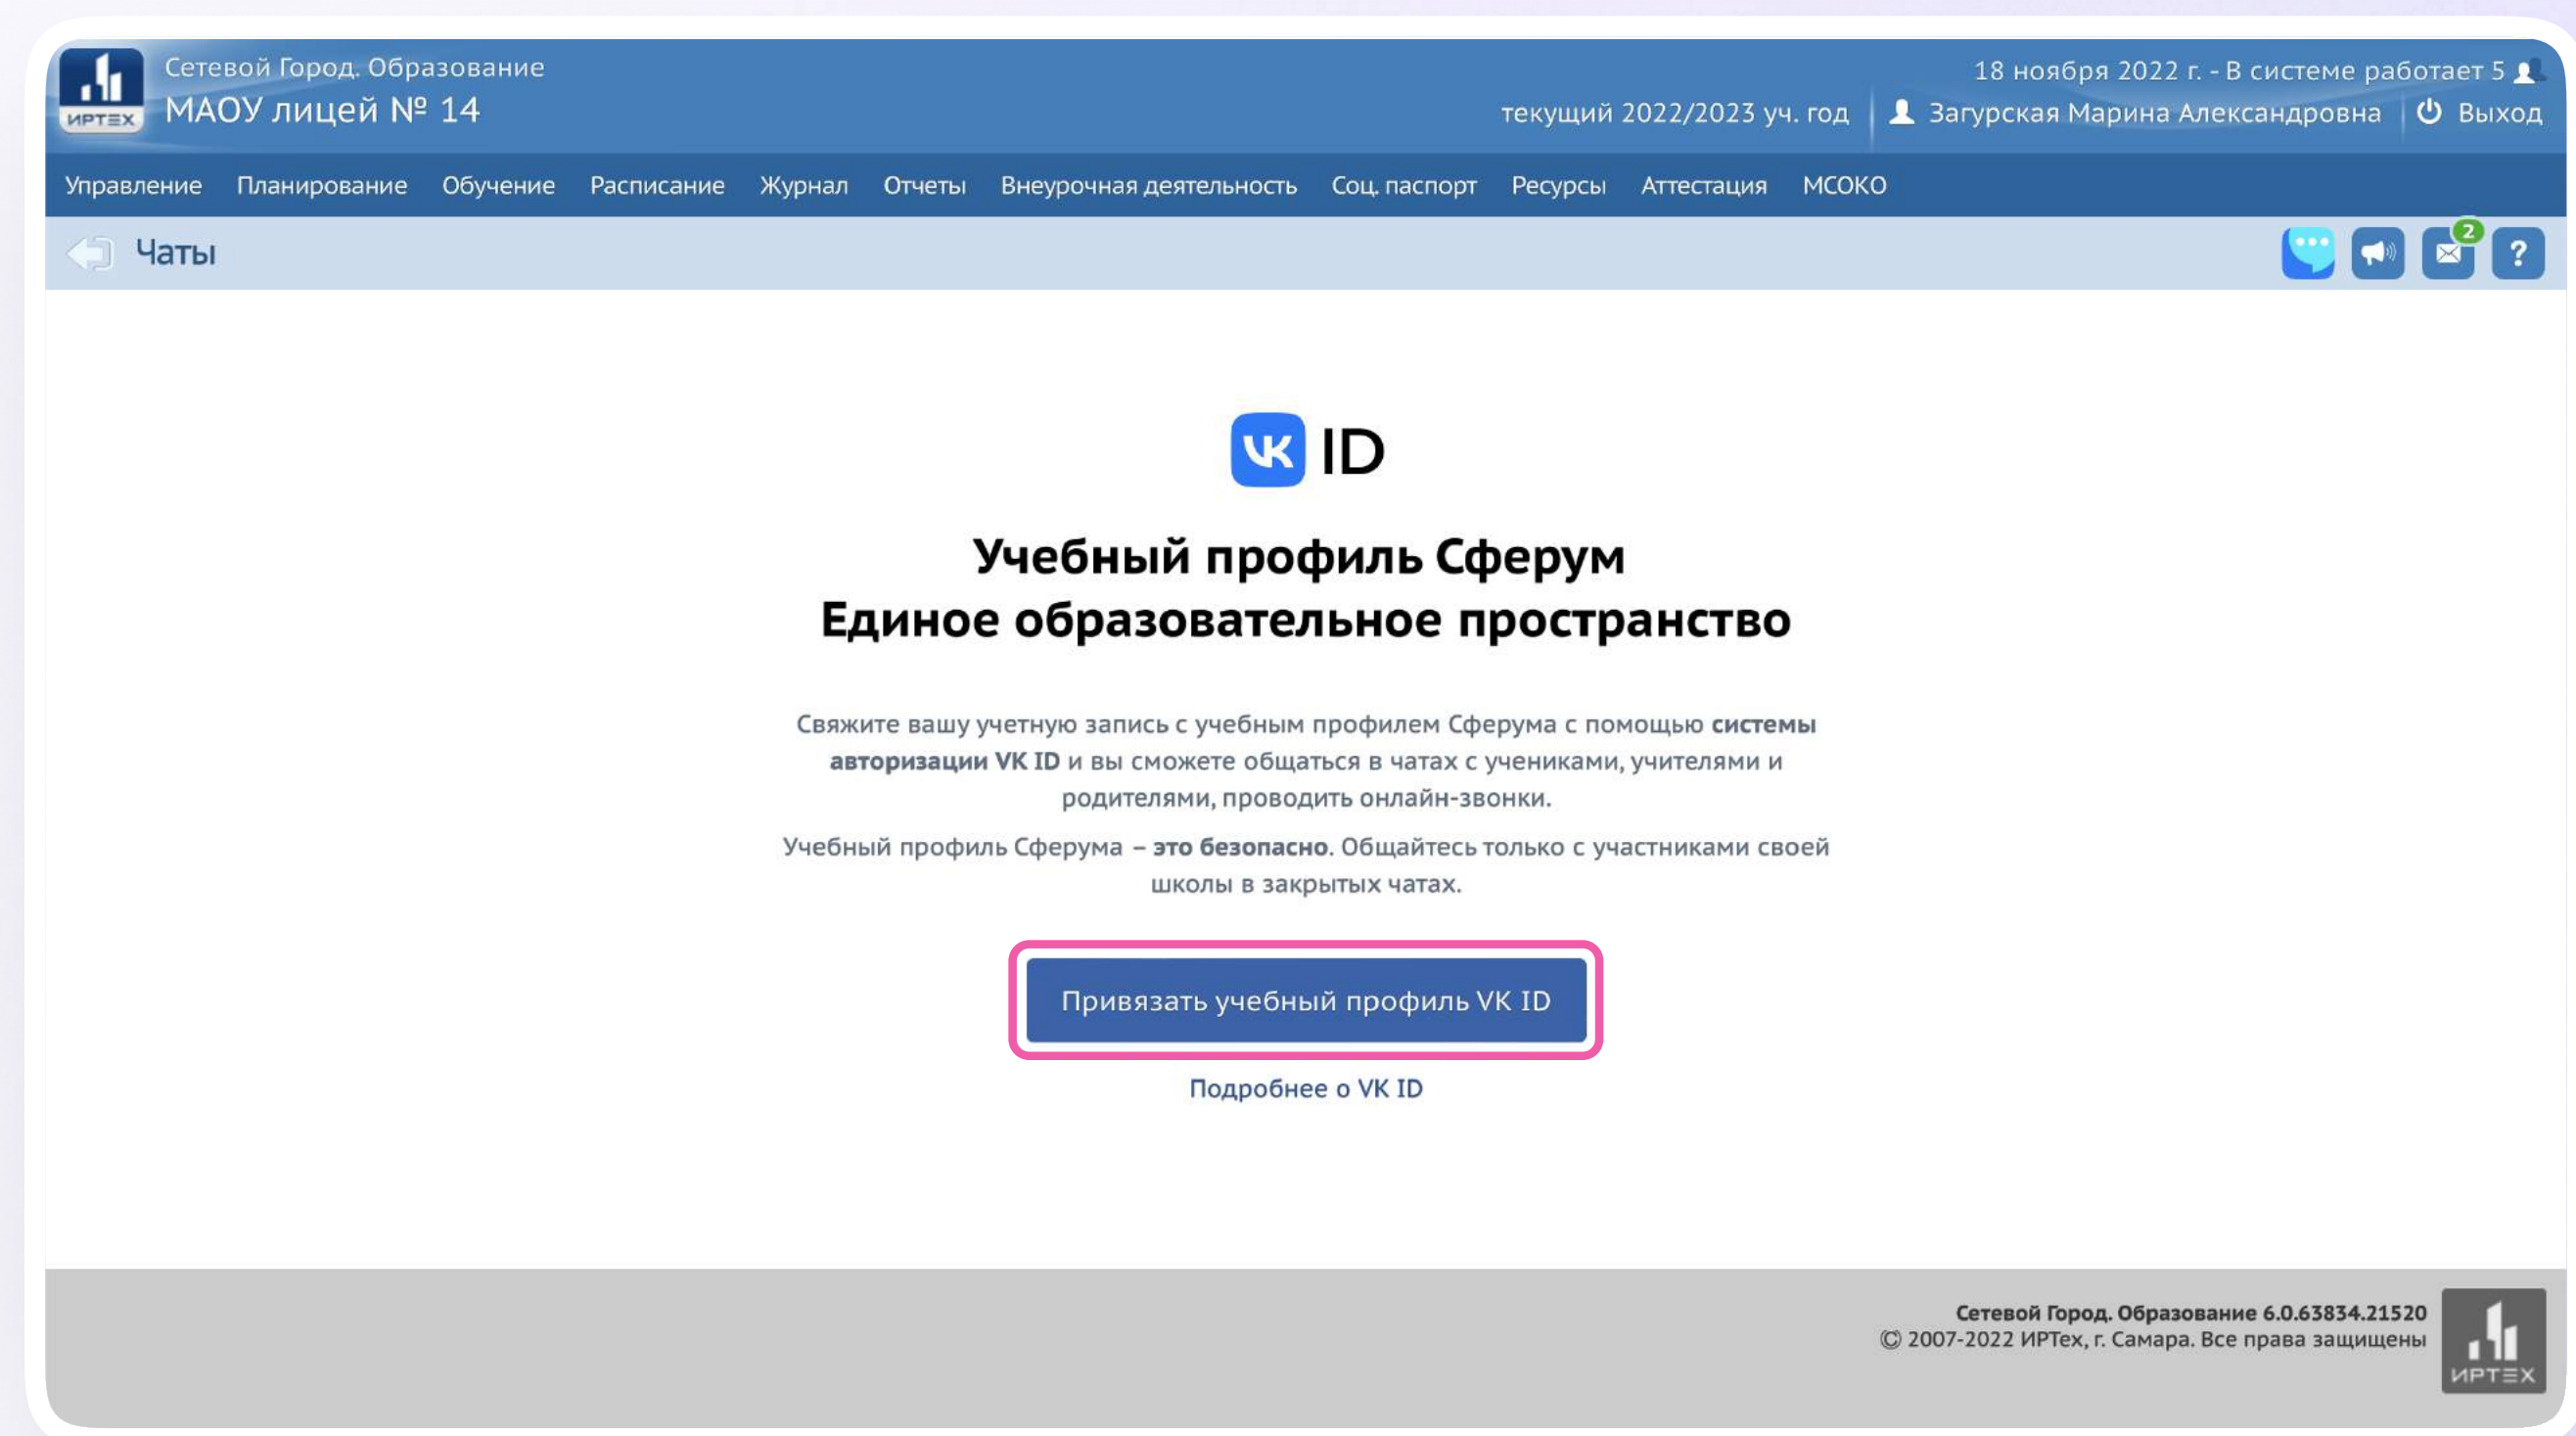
ИРТЕХ

Сетевой Город. Образование
МАОУ лицей № 14

18 ноября 2022 г. - В системе работает 5
текущий 2022/2023 уч. год | Загурская Марина Александровна | Выход

Управление Планирование Обучение Расписание Журнал Отчеты Внеурочная деятельность Соц. паспорт Ресурсы Аттестация МСОКО

Чаты

2

?

VK ID

Учебный профиль Сферум
Единое образовательное пространство

Свяжите вашу учетную запись с учебным профилем Сферума с помощью **системы авторизации VK ID** и вы сможете общаться в чатах с учениками, учителями и родителями, проводить онлайн-звонки.

Учебный профиль Сферума – **это безопасно**. Общайтесь только с участниками своей школы в закрытых чатах.

Привязать учебный профиль VK ID

Подробнее о VK ID

Сетевой Город. Образование 6.0.63834.21520
© 2007-2022 ИРТех, г. Самара. Все права защищены

ИРТЕХ